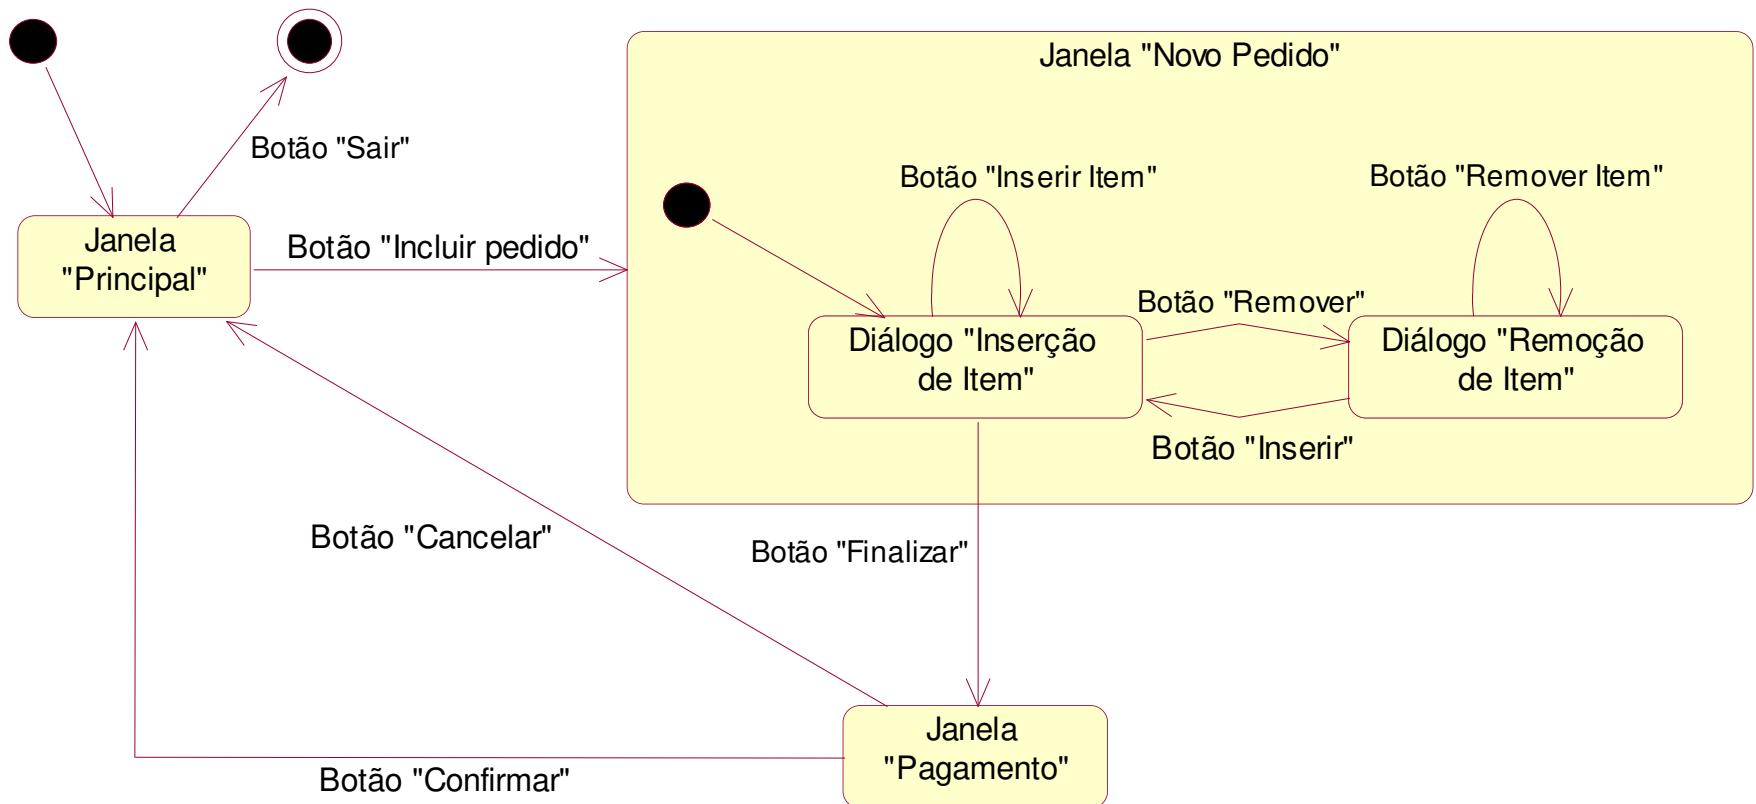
Botão "Sair"

Janela "Principal"

Botão "Incluir pedido"

Janela "Novo Pedido"

Botão "Inserir Item"

Botão "Remover Item"

Botão "Remover"

Diálogo "Inserção de Item"

Diálogo "Remoção de Item"

Botão "Inserir"

Botão "Cancelar"

Botão "Finalizar"

Janela "Pagamento"

Botão "Confirmar"